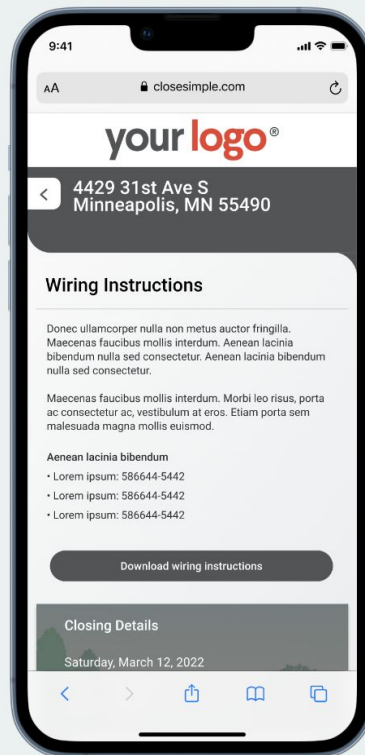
9:41

AA closesimple.com

your logo®

<
4429 31st Ave S
Minneapolis, MN 55490

Wiring Instructions

Donec ullamcorper nulla non metus auctor fringilla. Maecenas faucibus mollis interdum. Aenean lacinia bibendum nulla sed consectetur. Aenean lacinia bibendum nulla sed consectetur.

Maecenas faucibus mollis interdum. Morbi leo risus, porta ac consectetur ac, vestibulum at eros. Etiam porta sem malesuada magna mollis euismod.

Aenean lacinia bibendum
• Lorem ipsum: 586644-5442
• Lorem ipsum: 586644-5442
• Lorem ipsum: 586644-5442

Download wiring instructions

Closing Details

Saturday, March 12, 2022